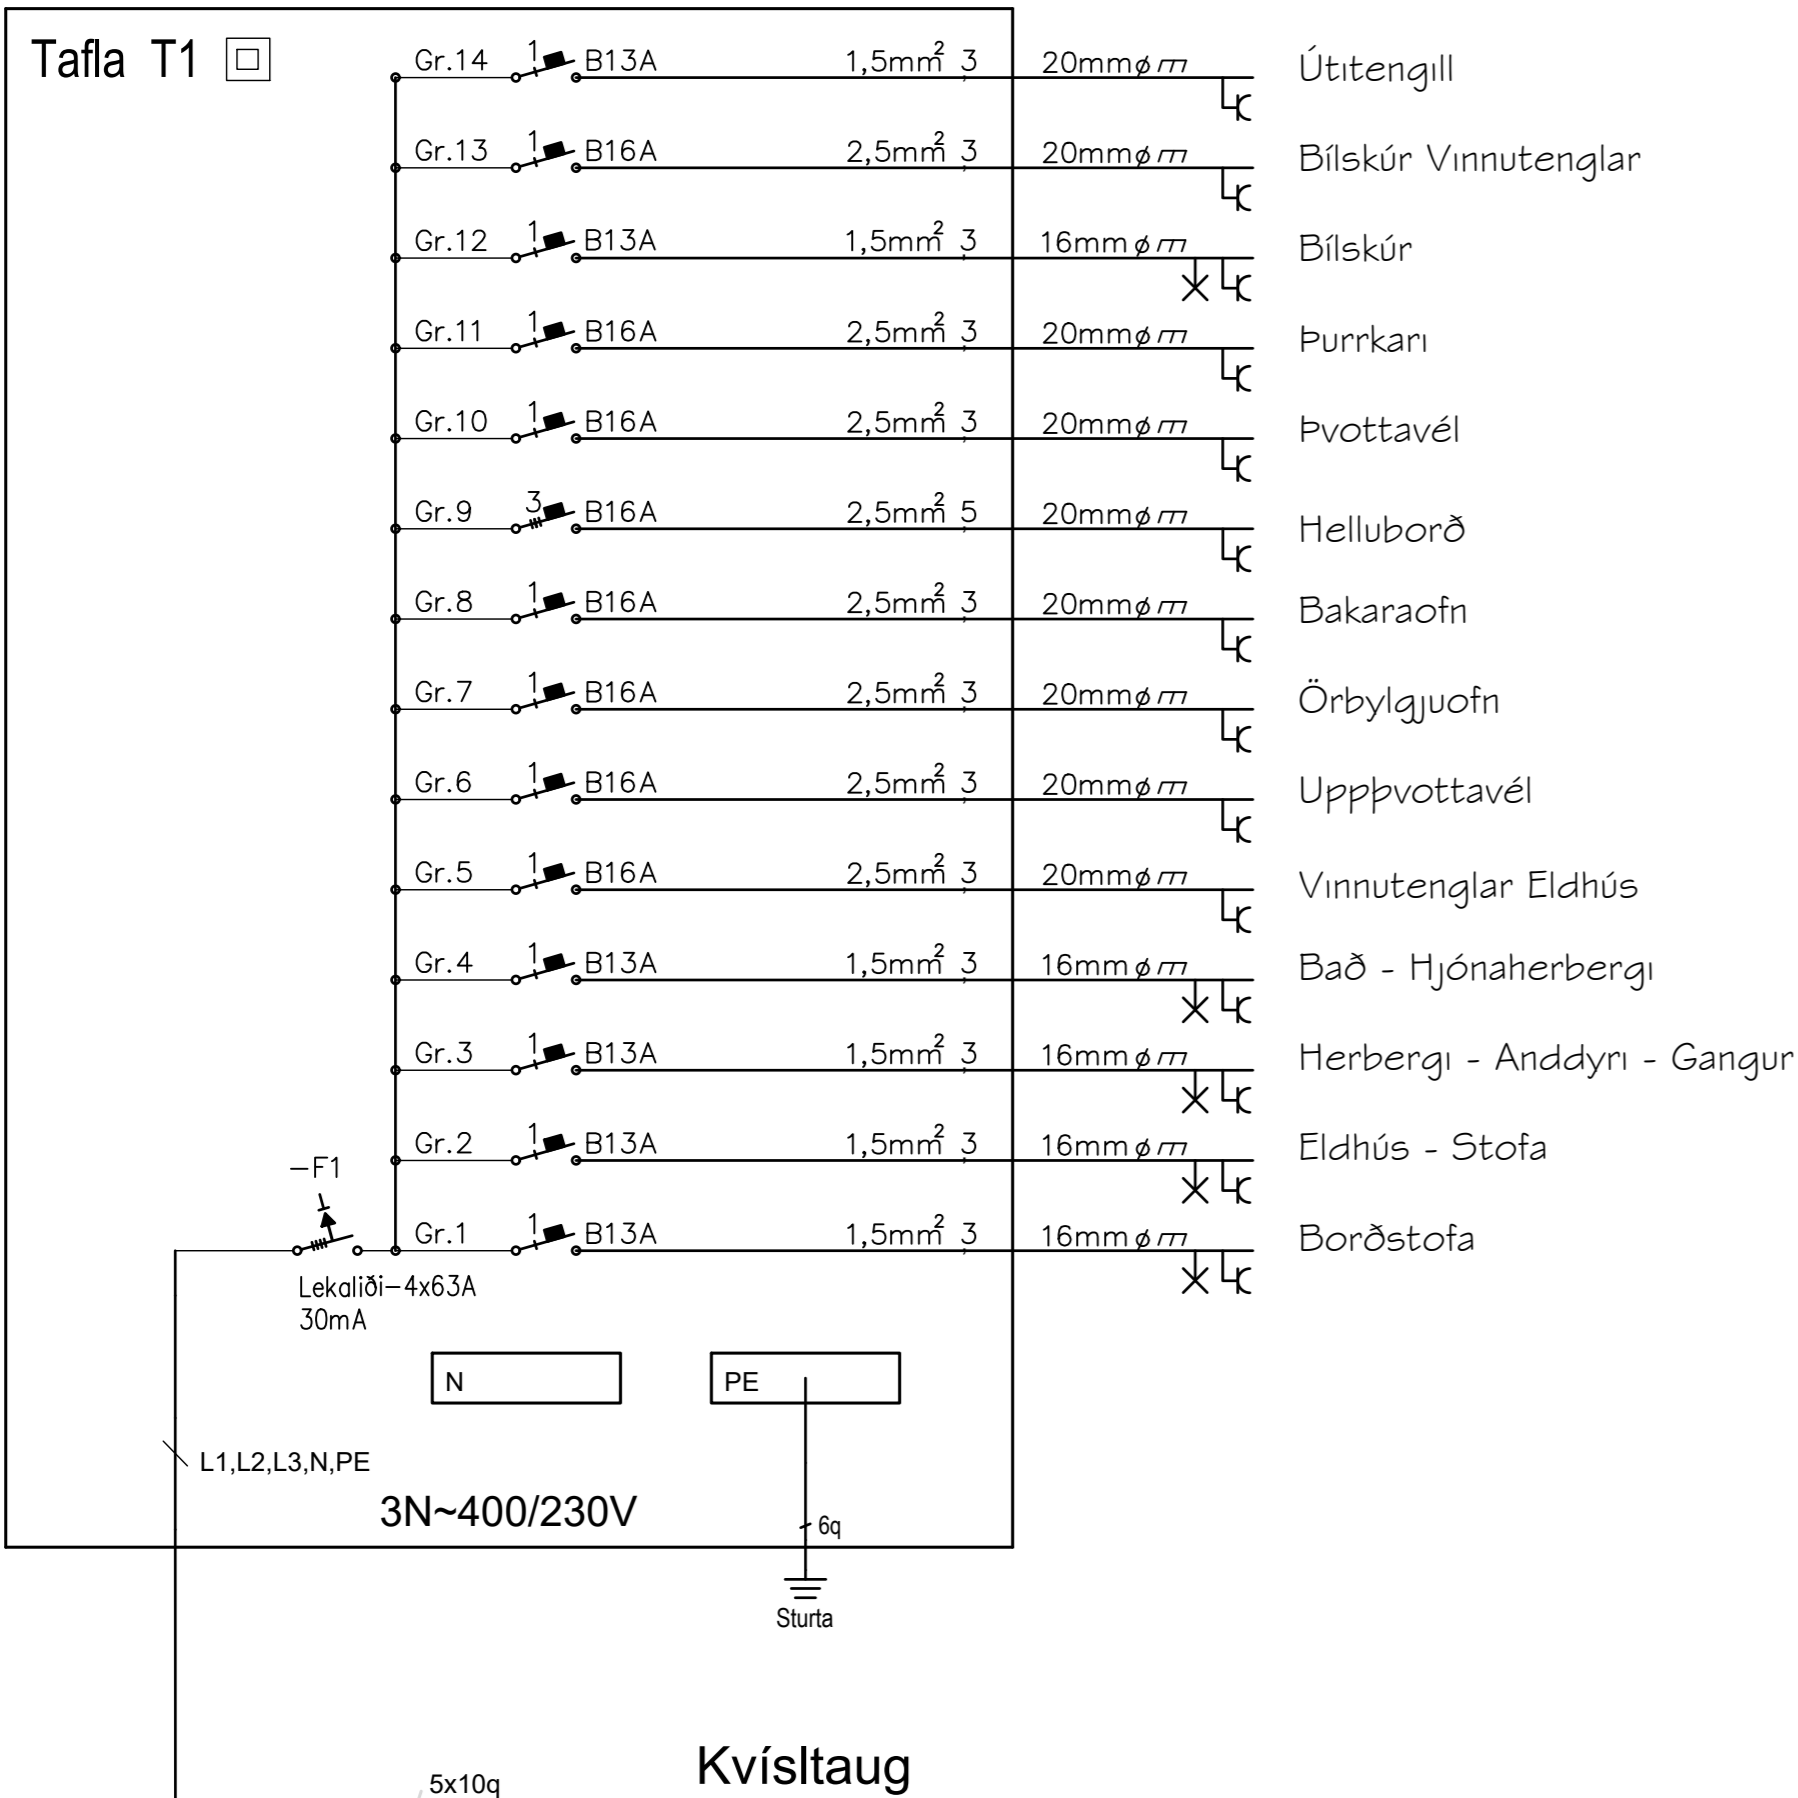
Tafla T1

Gr.14 1 B13A 1,5mm$^2$ 3 20mmø Útitengill
Gr.13 1 B16A 2,5mm$^2$ 3 20mmø Bílskúr Vinnutenglar
Gr.12 1 B13A 1,5mm$^2$ 3 16mmø Bílskúr
Gr.11 1 B16A 2,5mm$^2$ 3 20mmø Þurrkari
Gr.10 1 B16A 2,5mm$^2$ 3 20mmø Þvottavél
Gr.9 3 B16A 2,5mm$^2$ 5 20mmø Helluborð
Gr.8 1 B16A 2,5mm$^2$ 3 20mmø Bakaraofn
Gr.7 1 B16A 2,5mm$^2$ 3 20mmø Örbylgjuofn
Gr.6 1 B16A 2,5mm$^2$ 3 20mmø Uppþvottavél
Gr.5 1 B16A 2,5mm$^2$ 3 20mmø Vinnutenglar Eldhús
Gr.4 1 B13A 1,5mm$^2$ 3 16mmø Bað - Hjónaherbergi
Gr.3 1 B13A 1,5mm$^2$ 3 16mmø Herbergi - Anddyri - Gangur
Gr.2 1 B13A 1,5mm$^2$ 3 16mmø Eldhús - Stofa
Gr.1 1 B13A 1,5mm$^2$ 3 16mmø Borðstofa

−F1
Lekaliði−4x63A
30mA

N
PE

L1,L2,L3,N,PE
3N~400/230V
6q
Sturta

5x10q
Kvísltaug